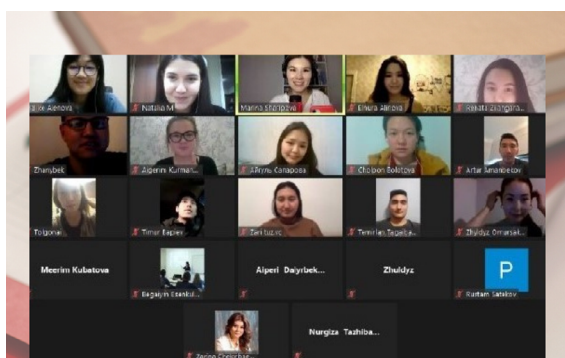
Jildiz Alieva
Natalia M
Marina Sharipova
Elnura Alieva
Rakati Zhangara...
Zhanybek
Aigerim Kurman...
Айгуль Сапарова
Cholpon Bolotova
Artur Amanbekov
Tolgonai
Timur Esplev
Tamara
Temirlan Tagaibe...
Zhyldyz Omarsat...
Meerim Kubatova
Begaiym Esenkul...
Aiperi Dalyrbek...
Zhuldyz
P
Rustam Satakov
Zarina Chekirbae...
Nurgiza Tazhiba...